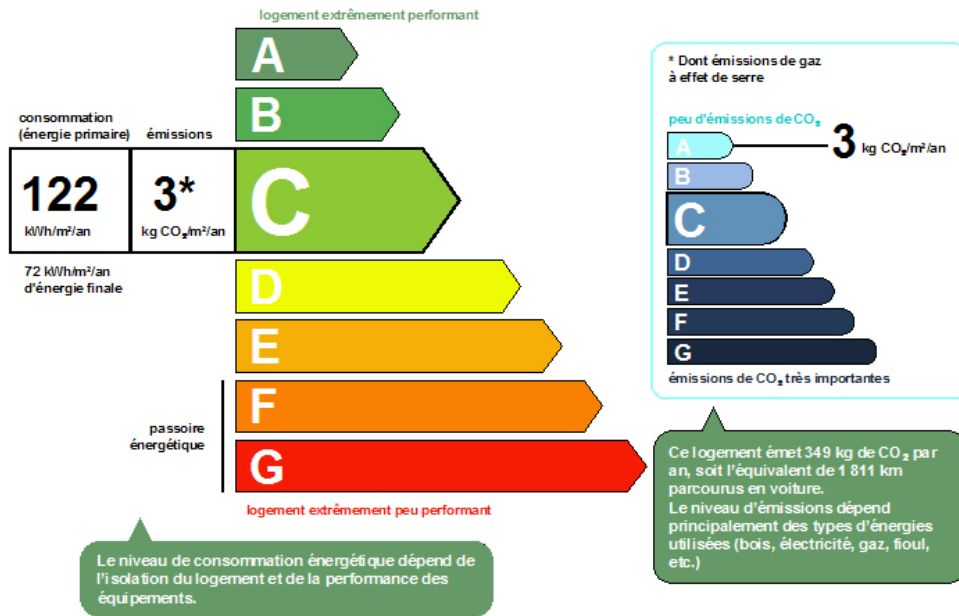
logement extrêmement performant

consommation (énergie primaire)

émissions

122 kWh/m²/an

3* kg $CO_2$/m²/an

72 kWh/m²/an d'énergie finale

A

B

C

D

E

F

G

passoire énergétique

logement extrêmement peu performant

Le niveau de consommation énergétique dépend de l'isolation du logement et de la performance des équipements.

* Dont émissions de gaz à effet de serre

peu d'émissions de $CO_2$

A

3 kg $CO_2$/m²/an

B

C

D

E

F

G

émissions de $CO_2$ très importantes

Ce logement émet 349 kg de $CO_2$ par an, soit l'équivalent de 1 811 km parcourus en voiture.
Le niveau d'émissions dépend principalement des types d'énergies utilisées (bois, électricité, gaz, fioul, etc.)